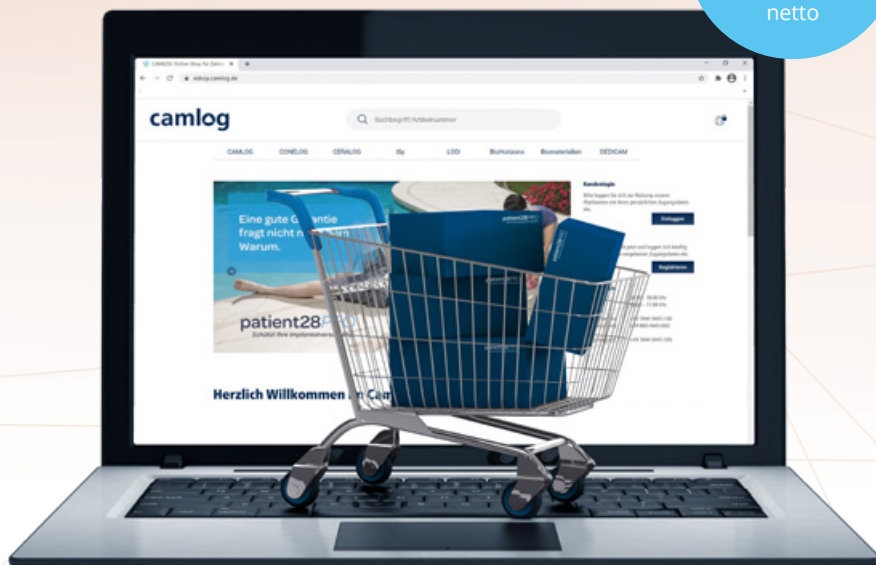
netto

CAMLOG: Online Shop für Zahn

eshop.camlog.de

camlog

Suchbegriff/Artikelnummer

CAMLOG CONELOG CERALOG iSy LODI BioHorizons Biomaterialien DEDICAM

Eine gute G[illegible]ntie fragt nicht n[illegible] Warum.

patient28PRO

Kundenlogin

Einloggen

Registrieren

patient28

Herzlich Willkommen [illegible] Cam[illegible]